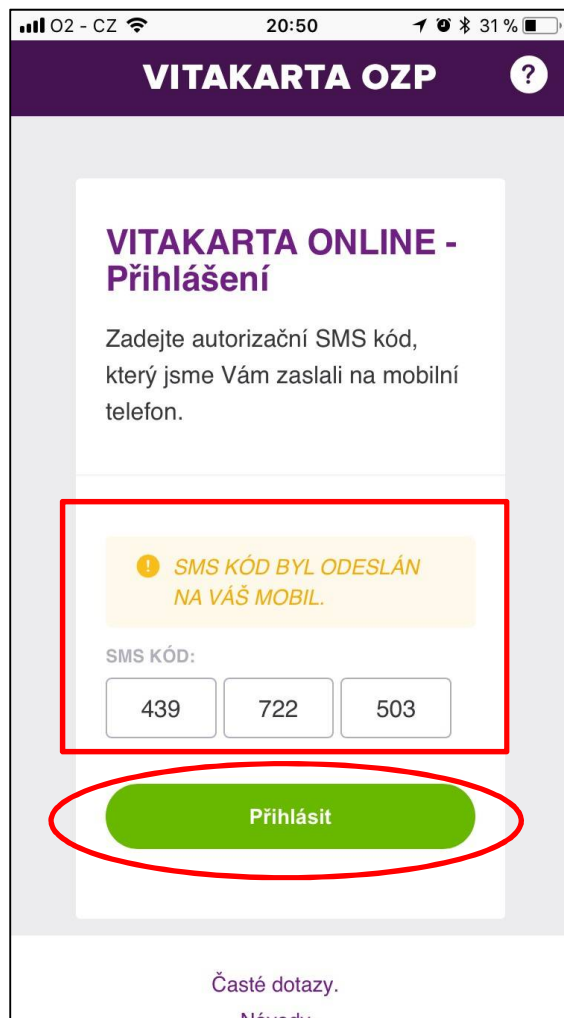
O2 - CZ 20:50 31 %

VITAKARTA OZP ?

VITAKARTA ONLINE - Přihlášení

Zadejte autorizační SMS kód, který jsme Vám zaslali na mobilní telefon.

! SMS KÓD BYL ODESLÁN NA VÁŠ MOBIL.

SMS KÓD:

439 722 503

Přihlásit

Časté dotazy.

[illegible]